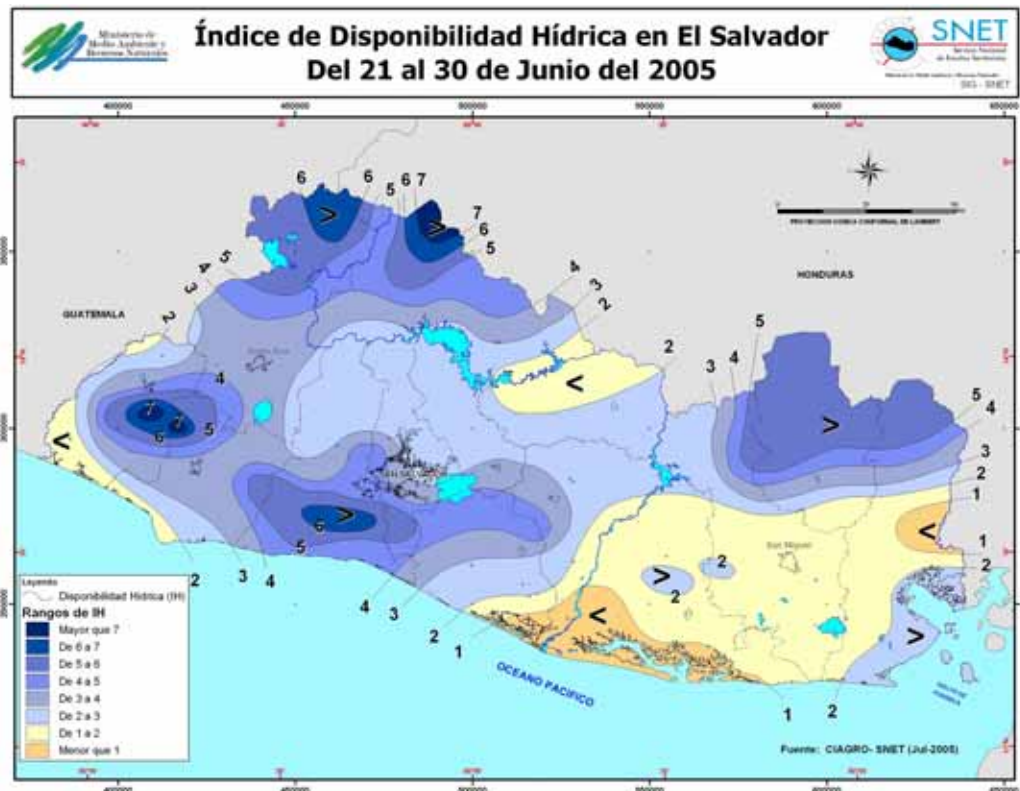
Ministerio de Medio Ambiente y Recursos Naturales

Índice de Disponibilidad Hídrica en El Salvador
Del 21 al 30 de Junio del 2005

SNET
Servicio Nacional de Estudios Territoriales

SIG - SNET

400000 450000 500000 550000 600000 650000

PROYECCION CONICA CONFORMAL DE LAMBERT

HONDURAS

GUATEMALA

6 6 5 6 7 > > 7 6 5 5 4 3 2 4 3 2 2 5 3 4 < 7 7 4 6 5 < 5 4 3 2 1 > < 1 2 6 > 5 2 2 3 4 > 2 4 3 2 1 < > 1 2

San Miguel

OCEANO PACIFICO

Leyenda
Disponibilidad Hídrica (IH)
Rangos de IH
Mayor que 7
De 6 a 7
De 5 a 6
De 4 a 5
De 3 a 4
De 2 a 3
De 1 a 2
Menor que 1

Fuente: CIAGRO- SNET (Jul-2005)